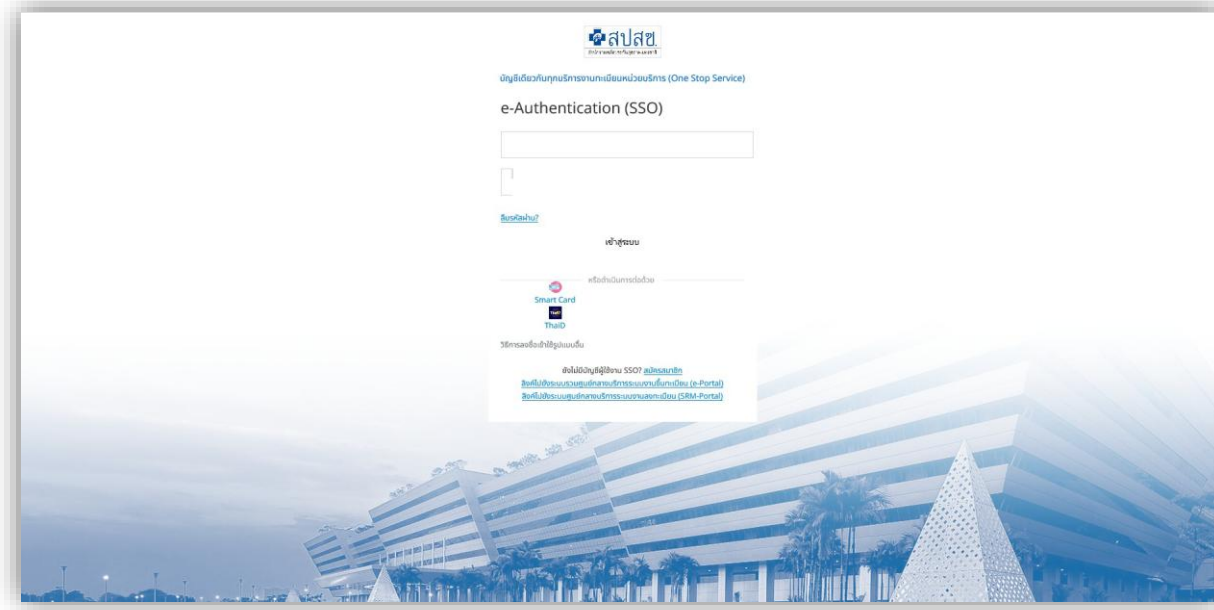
สปสช
สำนักงานหลักประกันสุขภาพแห่งชาติ

บัญชีเดียวกับทุกบริการงานทะเบียนหน่วยบริการ (One Stop Service)

e-Authentication (SSO)

ลืมรหัสผ่าน?

เข้าสู่ระบบ

หรือดำเนินการต่อด้วย

Smart Card

ThaiD

วิธีการลงชื่อเข้าใช้รูปแบบอื่น

ยังไม่มีบัญชีผู้ใช้งาน SSO? สมัครสมาชิก
ลิงค์ไปยังระบบรวมศูนย์กลางบริการระบบงานขึ้นทะเบียน (e-Portal)
ลิงค์ไปยังระบบศูนย์กลางบริการระบบงานลงทะเบียน (SRM-Portal)